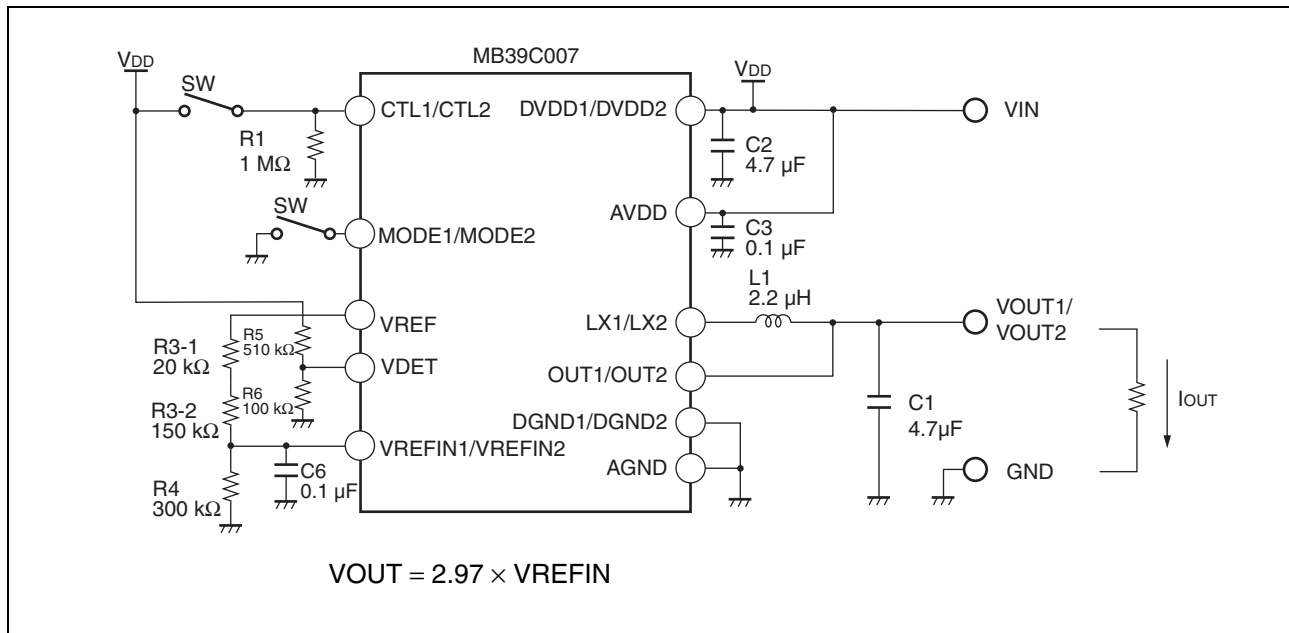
$V_{DD}$

MB39C007

$V_{DD}$

SW

CTL1/CTL2

DVDD1/DVDD2

VIN

R1
1 MΩ

C2
4.7 µF

AVDD

C3
0.1 µF

SW

MODE1/MODE2

L1
2.2 µH

VREF

LX1/LX2

VOUT1/
VOUT2

R3-1
20 kΩ

R5
510 kΩ

VDET

OUT1/OUT2

R6
100 kΩ

IOUT

R3-2
150 kΩ

DGND1/DGND2

C1
4.7µF

VREFIN1/VREFIN2

AGND

GND

C6
0.1 µF

R4
300 kΩ

VOUT = 2.97 × VREFIN